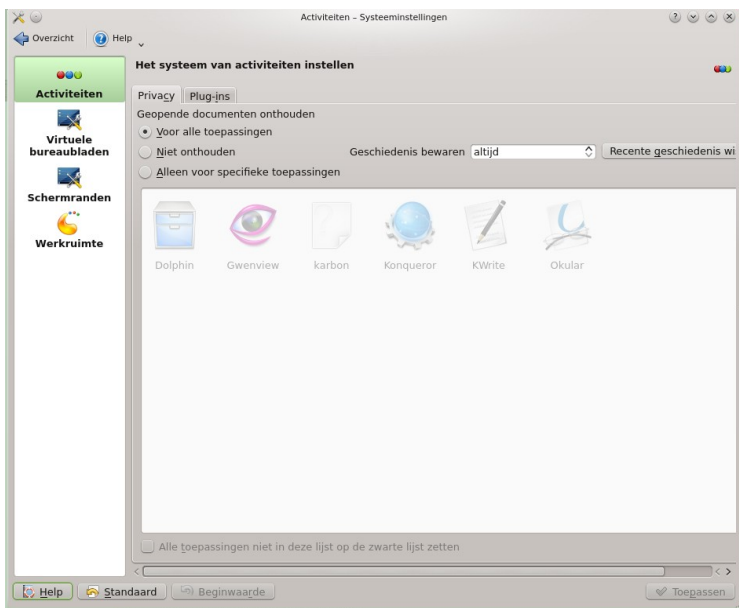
Activiteiten – Systeeminstellingen

Overzicht Help

Activiteiten
Virtuele bureaubladen
Schermranden
Werkruimte

Het systeem van activiteiten instellen

Privacy Plug-ins

Geopende documenten onthouden
Voor alle toepassingen
Niet onthouden
Geschiedenis bewaren altijd
Recente geschiedenis wi
Alleen voor specifieke toepassingen

Dolphin Gwenview karbon Konqueror KWrite Okular

Alle toepassingen niet in deze lijst op de zwarte lijst zetten

Help Standaard Beginwaarde Toepassen